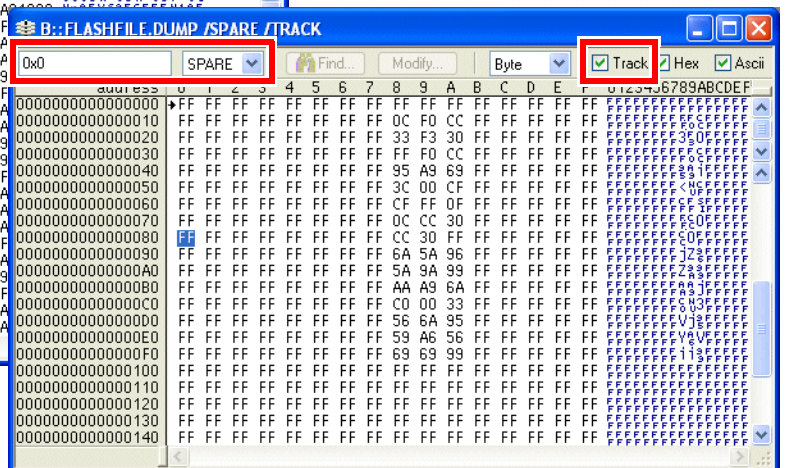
B::FLASHFILE.DUMP /SPARE /TRACK

0x0 SPARE Find... Modify... Byte Track Hex Ascii

| address | 0 | 1 | 2 | 3 | 4 | 5 | 6 | 7 | 8 | 9 | A | B | C | D | E | F | 0123456789ABCDEF |
|---|---|---|---|---|---|---|---|---|---|---|---|---|---|---|---|---|---|
| 0000000000000000 | FF | FF | FF | FF | FF | FF | FF | FF | FF | FF | FF | FF | FF | FF | FF | FF | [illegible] |
| 0000000000000010 | FF | FF | FF | FF | FF | FF | FF | FF | 0C | F0 | CC | FF | FF | FF | FF | FF | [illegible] |
| 0000000000000020 | FF | FF | FF | FF | FF | FF | FF | FF | 33 | F3 | 30 | FF | FF | FF | FF | FF | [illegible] |
| 0000000000000030 | FF | FF | FF | FF | FF | FF | FF | FF | FF | F0 | CC | FF | FF | FF | FF | FF | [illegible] |
| 0000000000000040 | FF | FF | FF | FF | FF | FF | FF | FF | 95 | A9 | 69 | FF | FF | FF | FF | FF | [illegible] |
| 0000000000000050 | FF | FF | FF | FF | FF | FF | FF | FF | 3C | 00 | CF | FF | FF | FF | FF | FF | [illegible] |
| 0000000000000060 | FF | FF | FF | FF | FF | FF | FF | FF | CF | FF | 0F | FF | FF | FF | FF | FF | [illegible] |
| 0000000000000070 | FF | FF | FF | FF | FF | FF | FF | FF | 0C | CC | 30 | FF | FF | FF | FF | FF | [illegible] |
| 0000000000000080 | FF | FF | FF | FF | FF | FF | FF | FF | CC | 30 | FF | FF | FF | FF | FF | FF | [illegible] |
| 0000000000000090 | FF | FF | FF | FF | FF | FF | FF | FF | 6A | 5A | 96 | FF | FF | FF | FF | FF | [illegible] |
| 00000000000000A0 | FF | FF | FF | FF | FF | FF | FF | FF | 5A | 9A | 99 | FF | FF | FF | FF | FF | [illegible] |
| 00000000000000B0 | FF | FF | FF | FF | FF | FF | FF | FF | AA | A9 | 6A | FF | FF | FF | FF | FF | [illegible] |
| 00000000000000C0 | FF | FF | FF | FF | FF | FF | FF | FF | C0 | 00 | 33 | FF | FF | FF | FF | FF | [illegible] |
| 00000000000000D0 | FF | FF | FF | FF | FF | FF | FF | FF | 56 | 6A | 95 | FF | FF | FF | FF | FF | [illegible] |
| 00000000000000E0 | FF | FF | FF | FF | FF | FF | FF | FF | 59 | A6 | 56 | FF | FF | FF | FF | FF | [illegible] |
| 00000000000000F0 | FF | FF | FF | FF | FF | FF | FF | FF | 69 | 69 | 99 | FF | FF | FF | FF | FF | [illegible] |
| 0000000000000100 | FF | FF | FF | FF | FF | FF | FF | FF | FF | FF | FF | FF | FF | FF | FF | FF | FFFFFFFFFFFFFFFF |
| 0000000000000110 | FF | FF | FF | FF | FF | FF | FF | FF | FF | FF | FF | FF | FF | FF | FF | FF | FFFFFFFFFFFFFFFF |
| 0000000000000120 | FF | FF | FF | FF | FF | FF | FF | FF | FF | FF | FF | FF | FF | FF | FF | FF | FFFFFFFFFFFFFFFF |
| 0000000000000130 | FF | FF | FF | FF | FF | FF | FF | FF | FF | FF | FF | FF | FF | FF | FF | FF | FFFFFFFFFFFFFFFF |
| 0000000000000140 | FF | FF | FF | FF | FF | FF | FF | FF | FF | FF | FF | FF | FF | FF | FF | FF | FFFFFFFFFFFFFFFF |